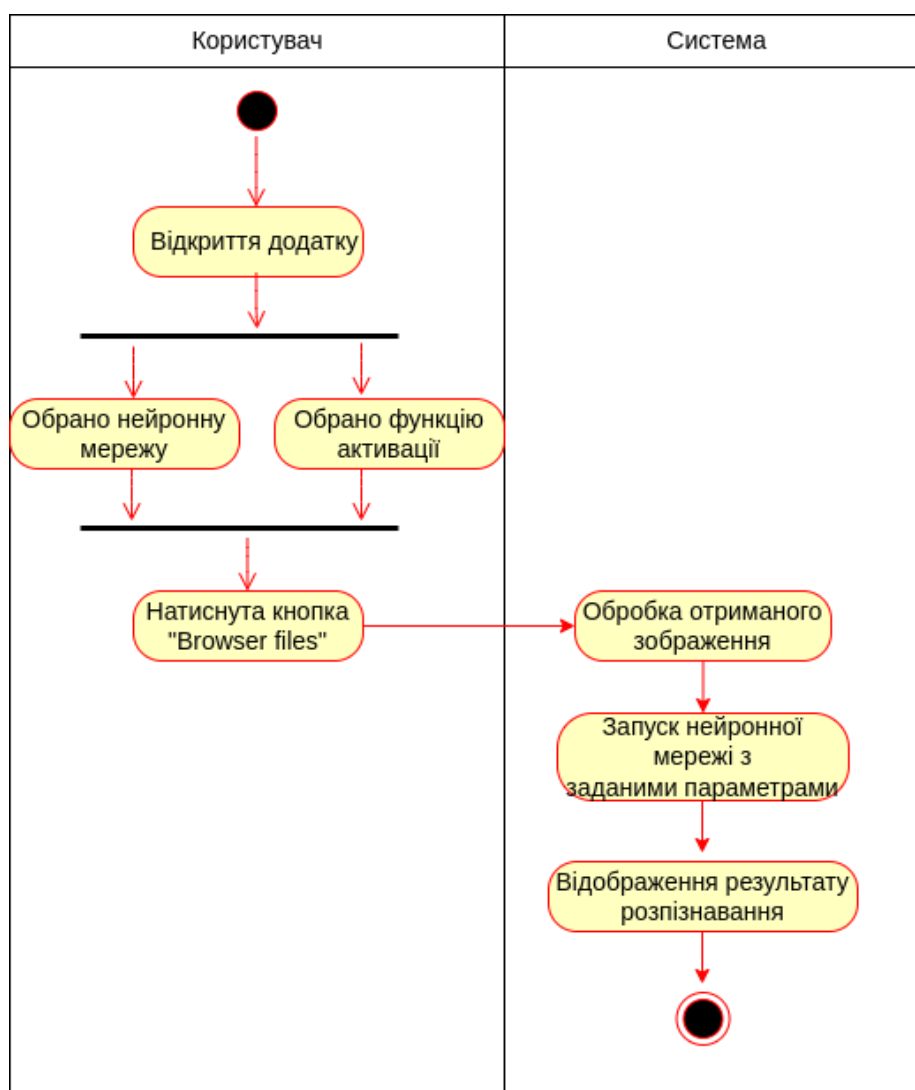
| Користувач | Система |
|---|---|

Відкриття додатку

Обрано нейронну мережу

Обрано функцію активації

Натиснута кнопка "Browser files"

Обробка отриманого зображення

Запуск нейронної мережі з заданими параметрами

Відображення результату розпізнавання